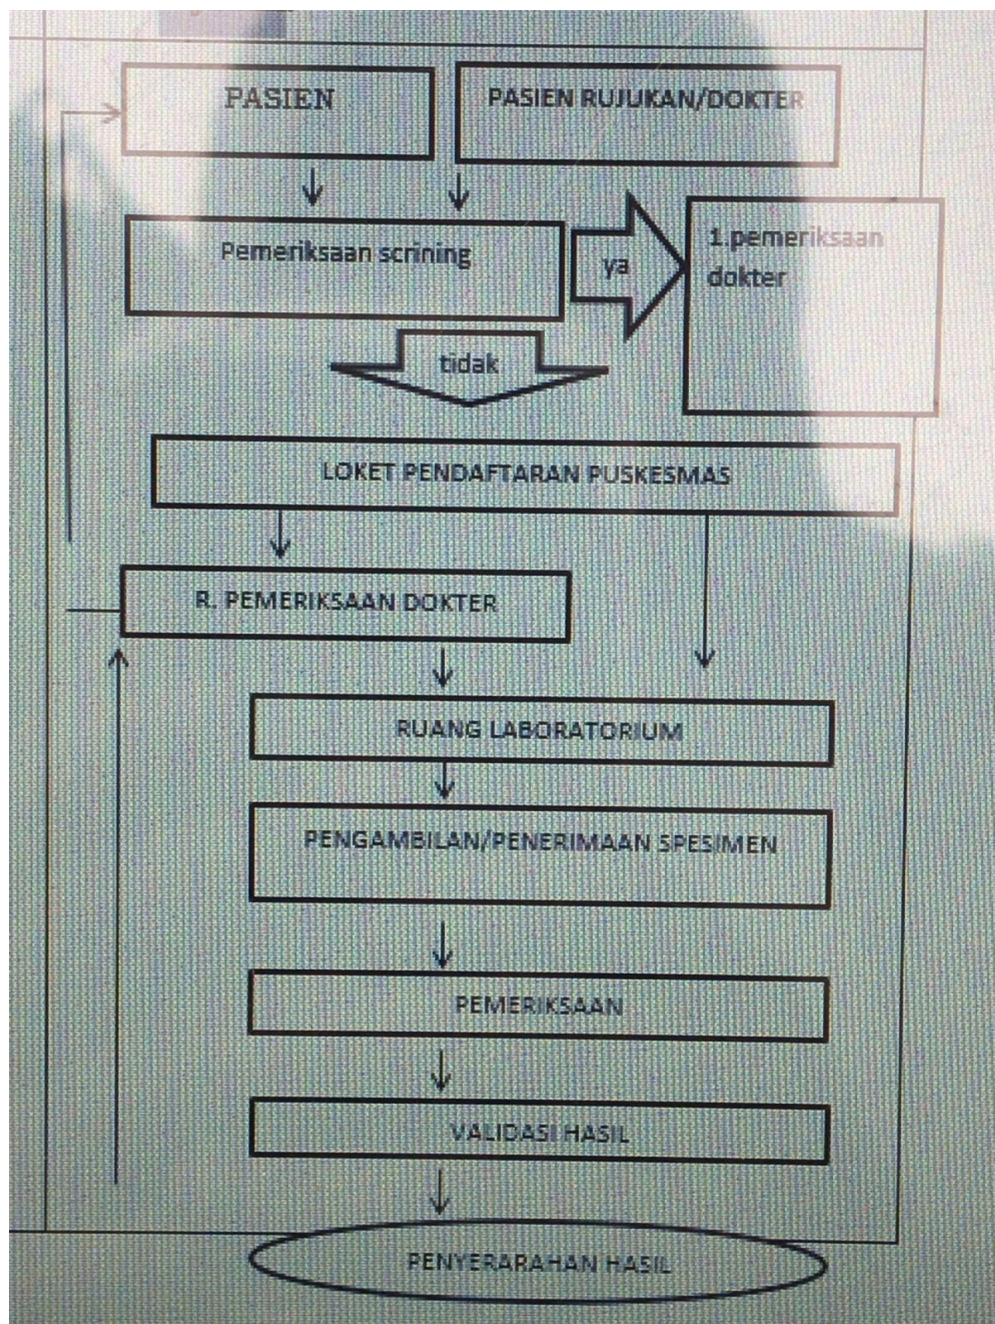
PASIEN

PASIEN RUJUKAN/DOKTER

Pemeriksaan scrining

ya

1.pemeriksaan dokter

tidak

LOKET PENDAFTARAN PUSKESMAS

R. PEMERIKSAAN DOKTER

RUANG LABORATORIUM

PENGAMBILAN/PENERIMAAN SPESIMEN

PEMERIKSAAN

VALIDASI HASIL

PENYERARAHAN HASIL